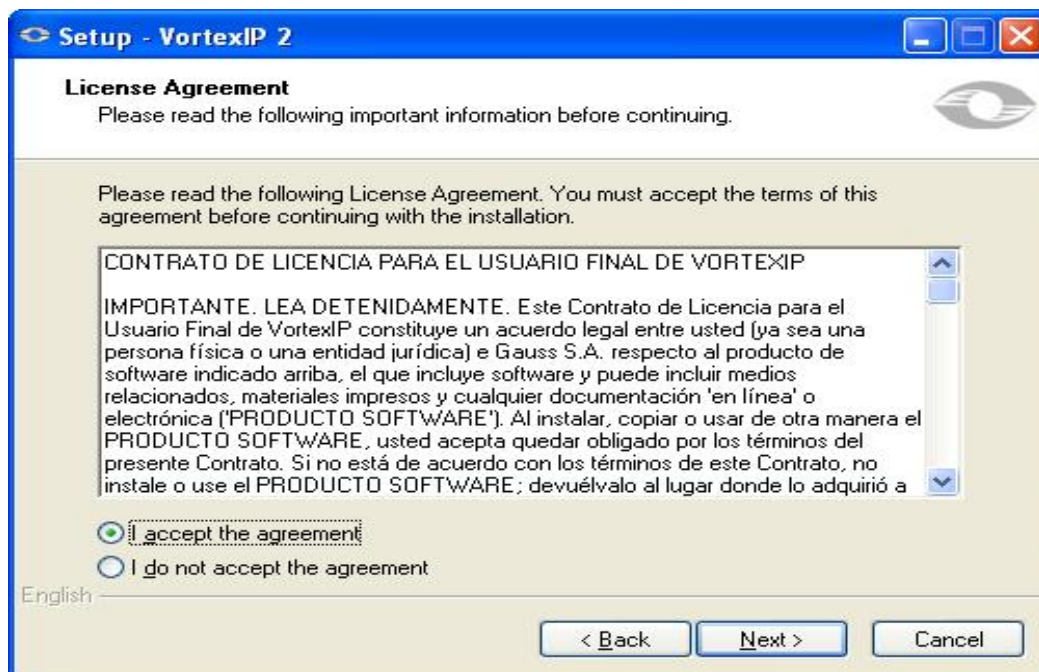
Setup - VortexIP 2

License Agreement
Please read the following important information before continuing.

Please read the following License Agreement. You must accept the terms of this agreement before continuing with the installation.

CONTRATO DE LICENCIA PARA EL USUARIO FINAL DE VORTEXIP

IMPORTANTE. LEA DETENIDAMENTE. Este Contrato de Licencia para el Usuario Final de VortexIP constituye un acuerdo legal entre usted (ya sea una persona física o una entidad jurídica) e Gauss S.A. respecto al producto de software indicado arriba, el que incluye software y puede incluir medios relacionados, materiales impresos y cualquier documentación 'en línea' o electrónica ('PRODUCTO SOFTWARE'). Al instalar, copiar o usar de otra manera el PRODUCTO SOFTWARE, usted acepta quedar obligado por los términos del presente Contrato. Si no está de acuerdo con los términos de este Contrato, no instale o use el PRODUCTO SOFTWARE; devuélvalo al lugar donde lo adquirió a

I accept the agreement
I do not accept the agreement

English

< Back
Next >
Cancel